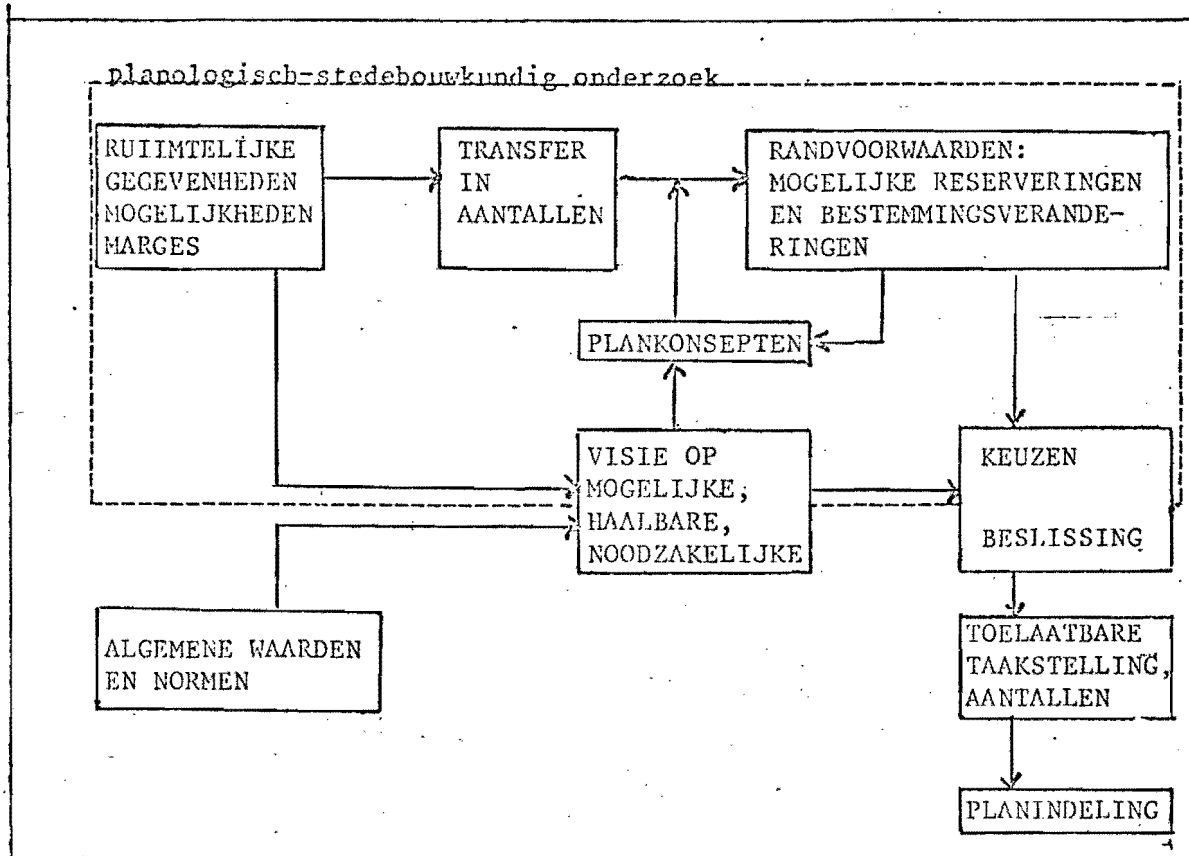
Planologisch-stedebouwkundig onderzoek

RUIIMTELIJKE GEGEVENHEDEN MOGELIJKHEDEN MARGES

TRANSFER IN AANTALLEN

RANDVOORWAARDEN: MOGELIJKE RESERVERINGEN EN BESTEMMINGSVERANDERINGEN

PLANKONSEPTEN

VISIE OP MOGELIJKE, HAALBARE, NOODZAKELIJKE

KEUZEN

BESLISSING

ALGEMENE WAARDEN EN NORMEN

TOELAATBARE TAAKSTELLING, AANTALLEN

PLANINDELING